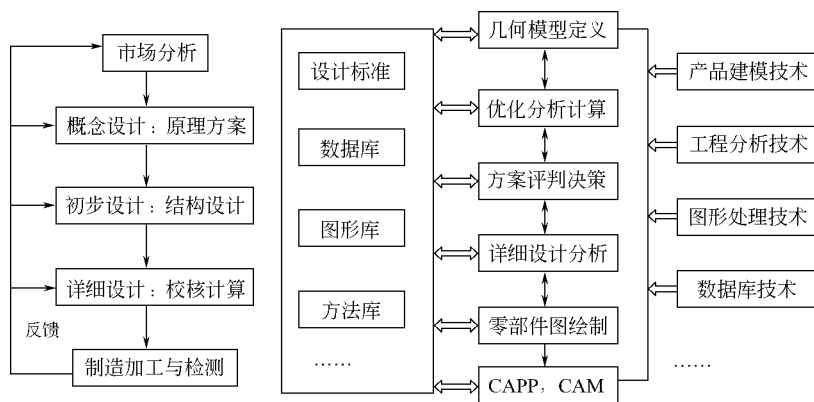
市场分析

概念设计：原理方案

初步设计：结构设计

详细设计：校核计算

反馈

制造加工与检测

设计标准

数据库

图形库

方法库

……

几何模型定义

优化分析计算

方案评判决策

详细设计分析

零部件图绘制

CAPP，CAM

产品建模技术

工程分析技术

图形处理技术

数据库技术

……